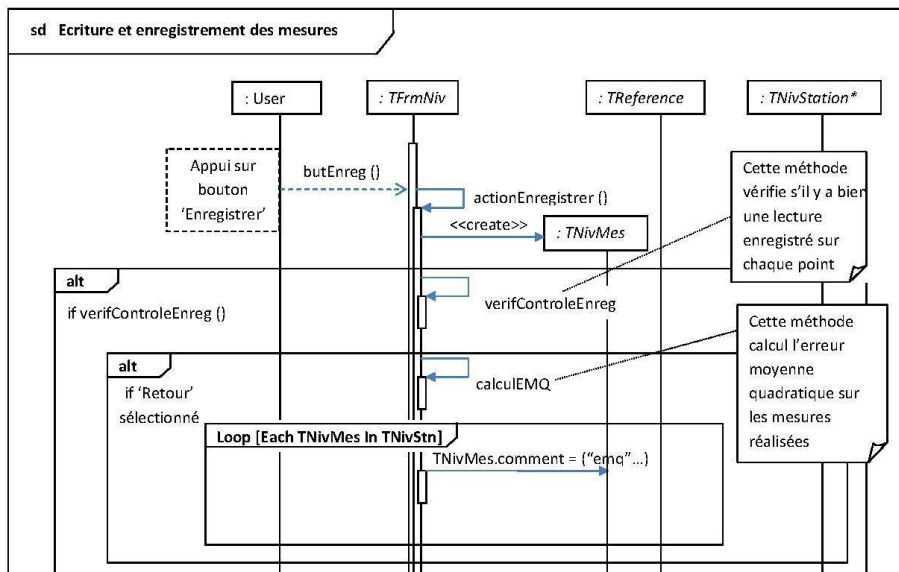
sd Ecriture et enregistrement des mesures

: User

: TFrmNiv

: TReference

: TNivStation*

Appui sur bouton 'Enregistrer'

butEnreg ()

actionEnregistrer ()

<<create>>

: TNivMes

Cette méthode vérifie s'il y a bien une lecture enregistré sur chaque point

alt

if verifControleEnreg ()

verifControleEnreg

Cette méthode calcul l'erreur moyenne quadratique sur les mesures réalisées

alt

if 'Retour' sélectionné

calculEMQ

Loop [Each TNivMes In TNivStn]

TNivMes.comment = ("emq"...)